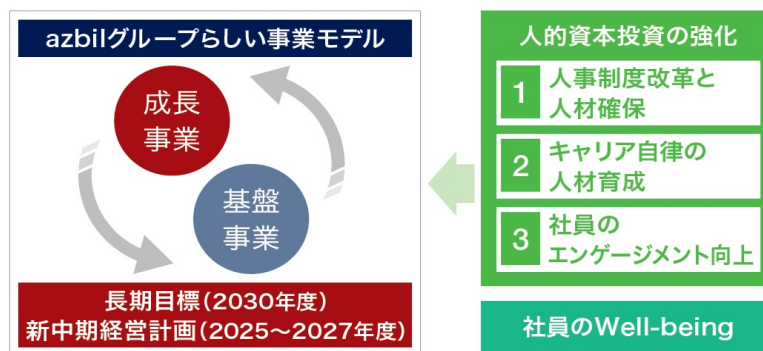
azbilグループらしい事業モデル

成長事業

基盤事業

長期目標(2030年度)
新中期経営計画(2025～2027年度)

人的資本投資の強化

1 人事制度改革と人材確保

2 キャリア自律の人材育成

3 社員のエンゲージメント向上

社員のWell-being